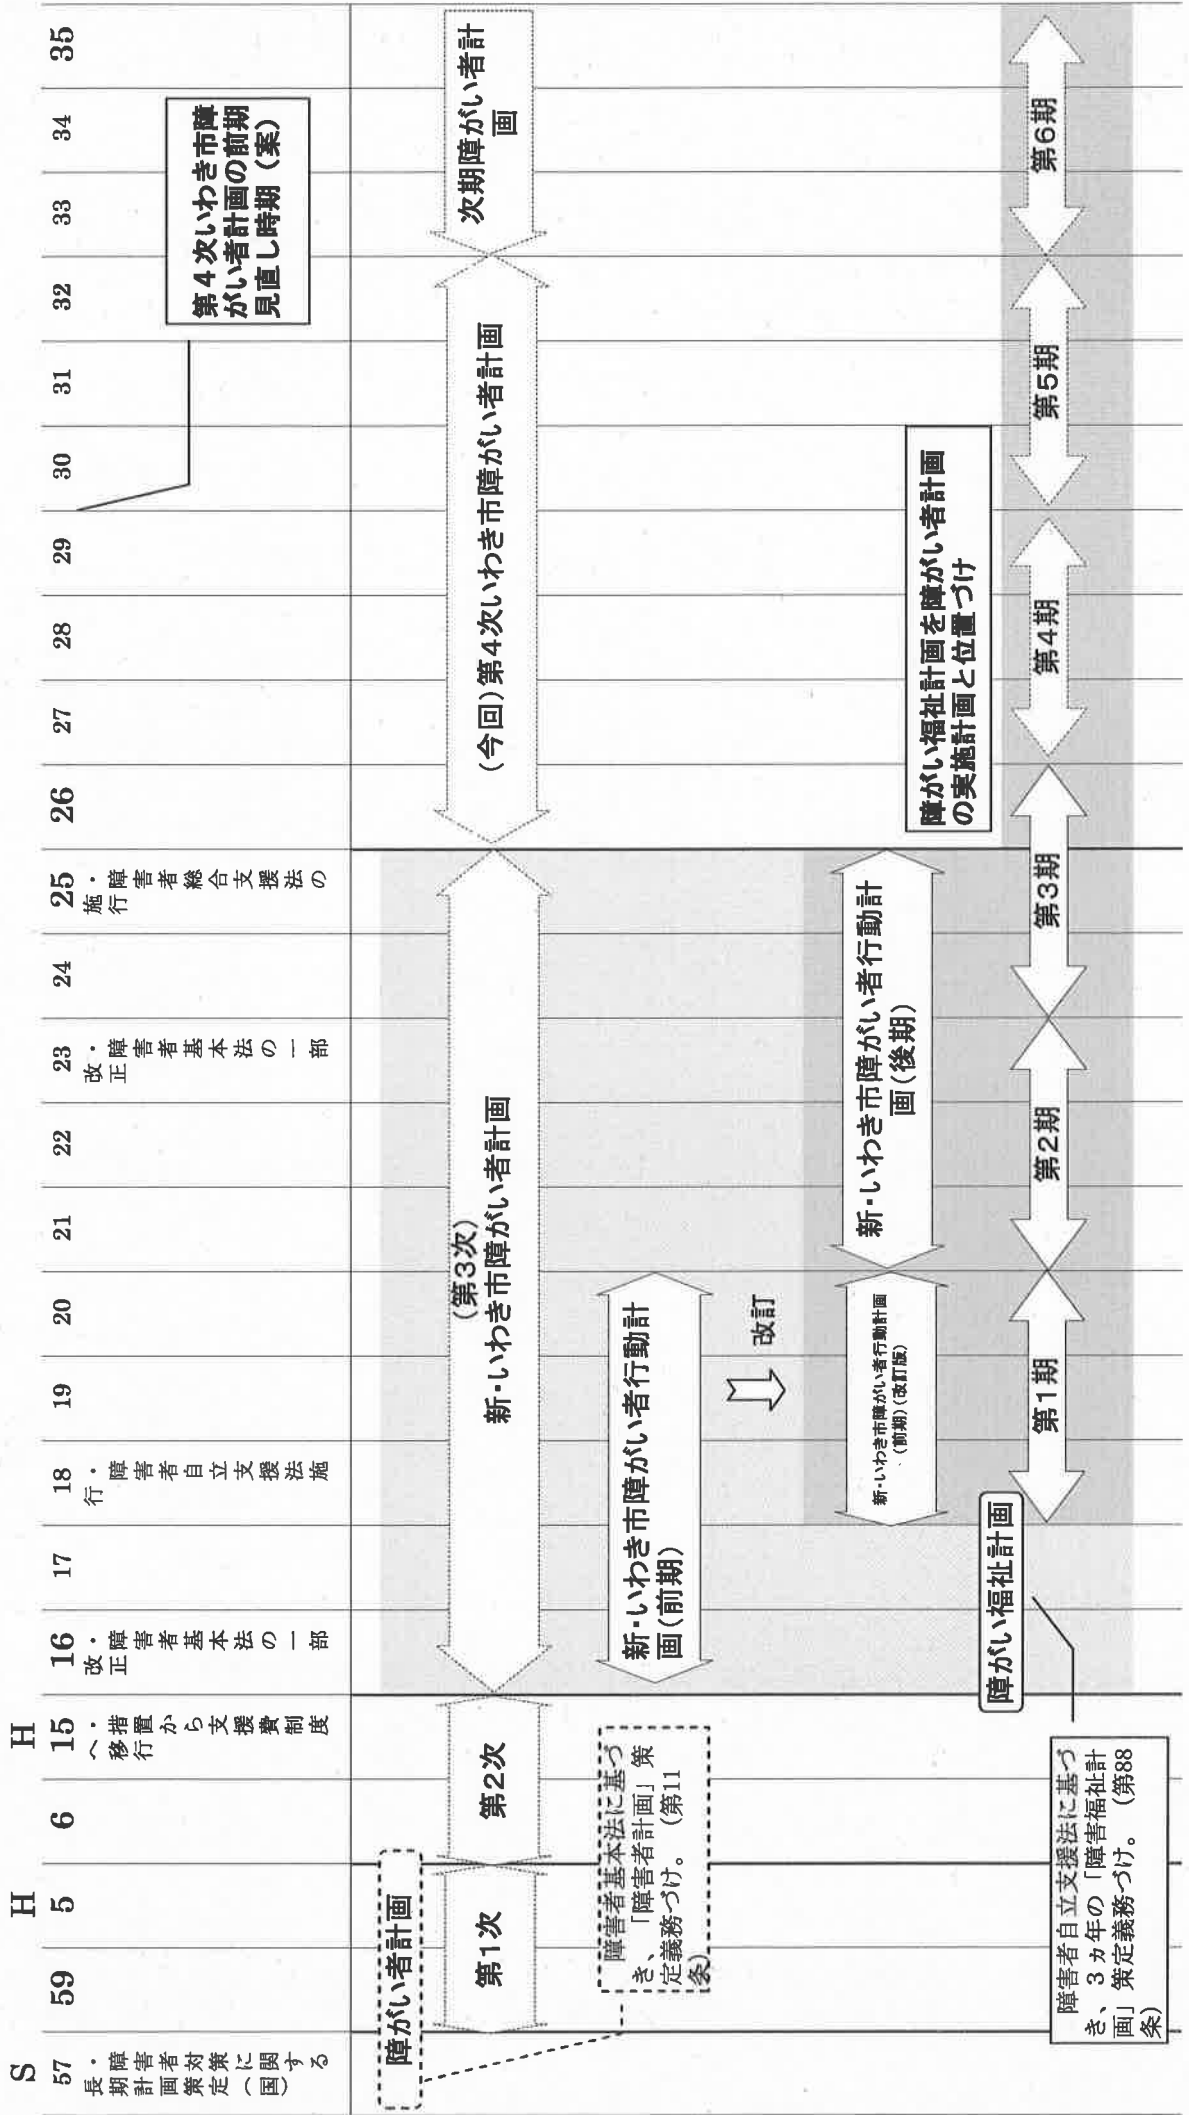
S 57 障害者対策に関する長期計画策定(国)

59

H 5

6

H 15 支援費制度へ移行

16 障害者基本法の一部改正

17

18 障害者自立支援法施行

19

20

21

22

23 障害者基本法の一部改正

24

25 障害者総合支援法の施行

26

27

28

29

30

31

32

33

34

35

障がい者計画

第1次

第2次

(第3次)
新・いわき市障がい者計画

(今回)第4次いわき市障がい者計画

次期障がい者計画

第4次いわき市障がい者計画の前期見直し時期(案)

障害者基本法に基づき、「障害者計画」策定義務づけ。(第11条)

新・いわき市障がい者行動計画(前期)

改訂

新・いわき市障がい者行動計画(前期)(改訂版)

新・いわき市障がい者行動計画(後期)

障がい福祉計画

障がい福祉計画を障がい者計画の実施計画と位置づけ

第1期

第2期

第3期

第4期

第5期

第6期

障害者自立支援法に基づき、3ヵ年の「障害福祉計画」策定義務づけ。(第88条)